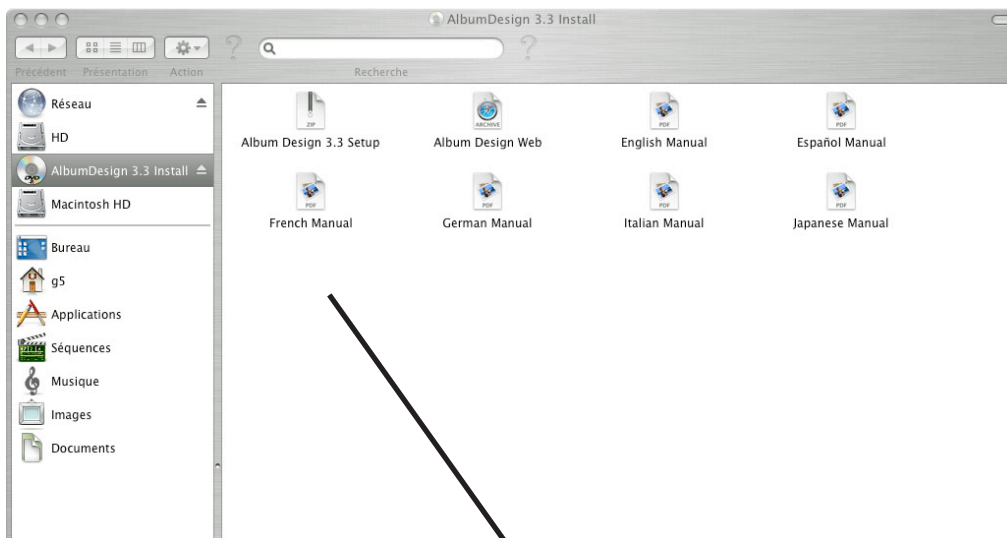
AlbumDesign 3.3 Install

Précédent Présentation Action Recherche

Réseau
HD
AlbumDesign 3.3 Install
Macintosh HD
Bureau
g5
Applications
Séquences
Musique
Images
Documents

ZIP
Album Design 3.3 Setup
ARCHIVE
Album Design Web
PDF
English Manual
PDF
Español Manual
PDF
French Manual
PDF
German Manual
PDF
Italian Manual
PDF
Japanese Manual